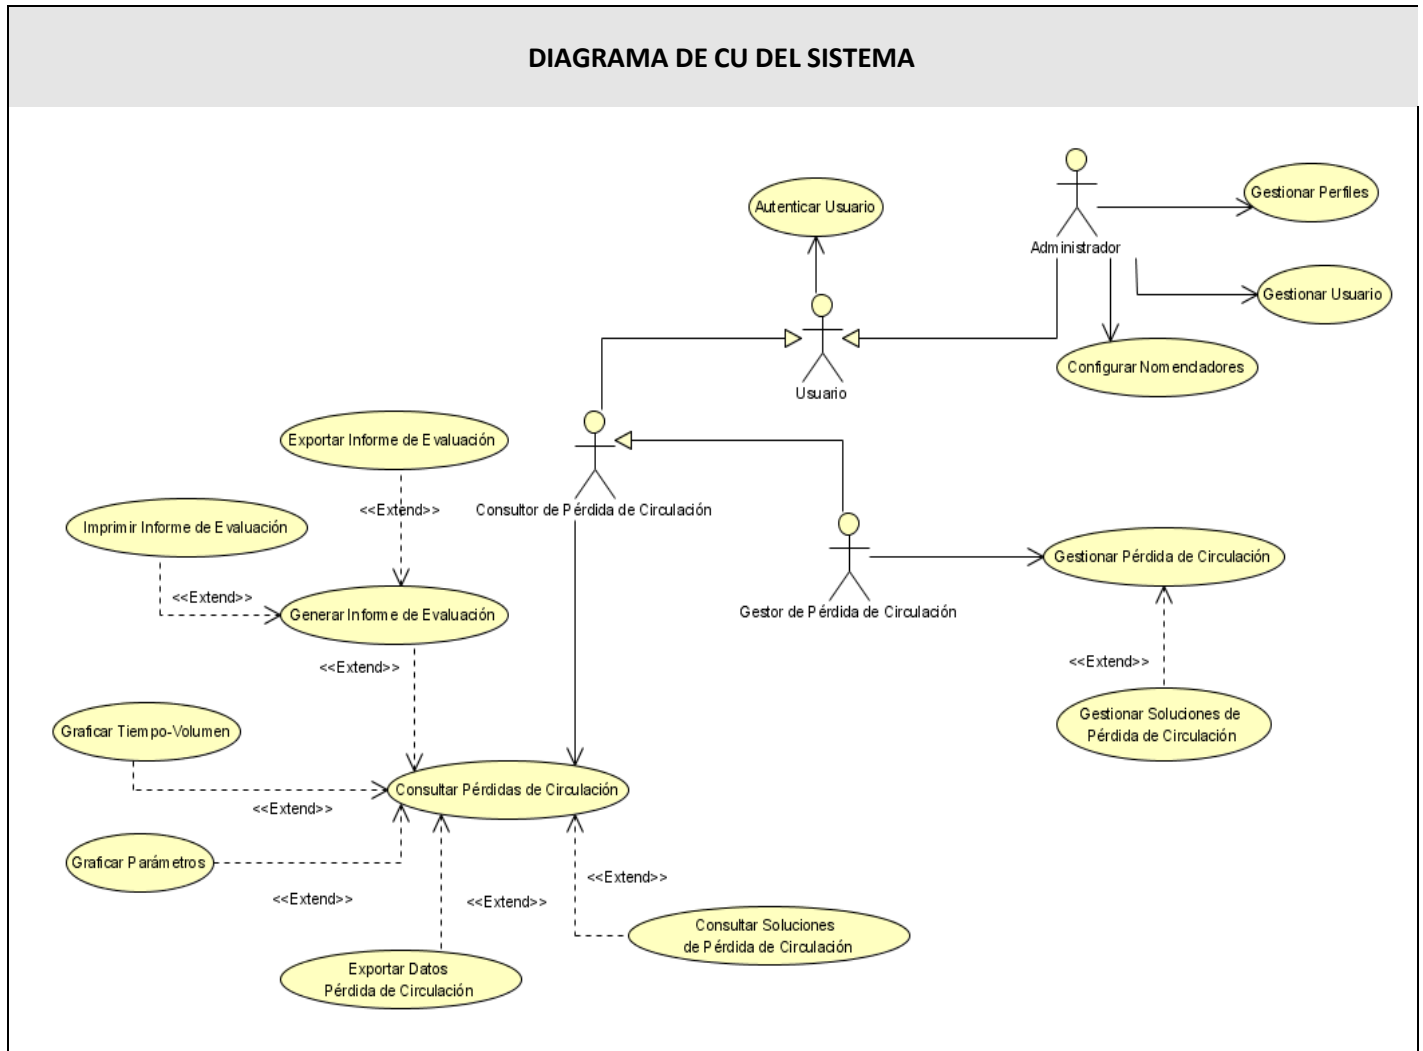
DIAGRAMA DE CU DEL SISTEMA

Autenticar Usuario

Administrador

Gestionar Perfiles

Gestionar Usuario

Configurar Nomencladores

Usuario

Exportar Informe de Evaluación

<<Extend>>

Consultor de Pérdida de Circulación

Imprimir Informe de Evaluación

<<Extend>>

Generar Informe de Evaluación

Gestionar Pérdida de Circulación

Gestor de Pérdida de Circulación

<<Extend>>

<<Extend>>

Gestionar Soluciones de Pérdida de Circulación

Graficar Tiempo-Volumen

Consultar Pérdidas de Circulación

<<Extend>>

Graficar Parámetros

<<Extend>>

<<Extend>>

<<Extend>>

Consultar Soluciones de Pérdida de Circulación

Exportar Datos Pérdida de Circulación